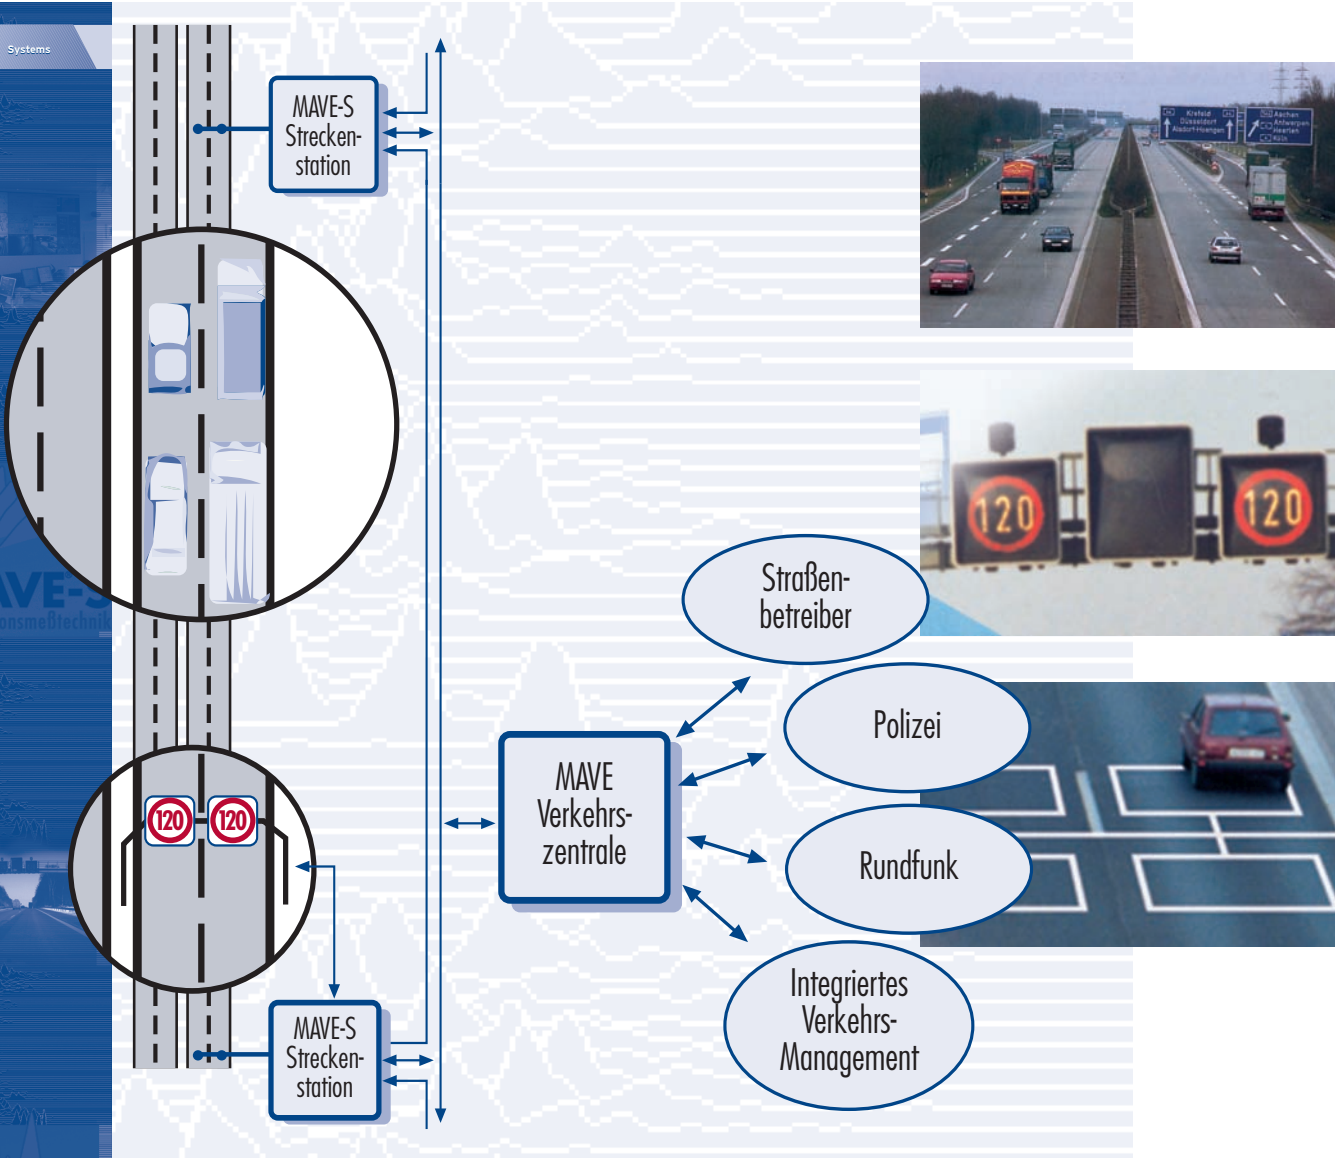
Systems

AVE-S
onsmeßtechnik

MAVE-S Streckenstation

120 120

MAVE-S Streckenstation

MAVE Verkehrszentrale

Straßenbetreiber

Polizei

Rundfunk

Integriertes Verkehrs-Management

Krefeld Düsseldorf Aldorf-Hoengen

Aachen Antwerpen Heerlen Köln

120 120